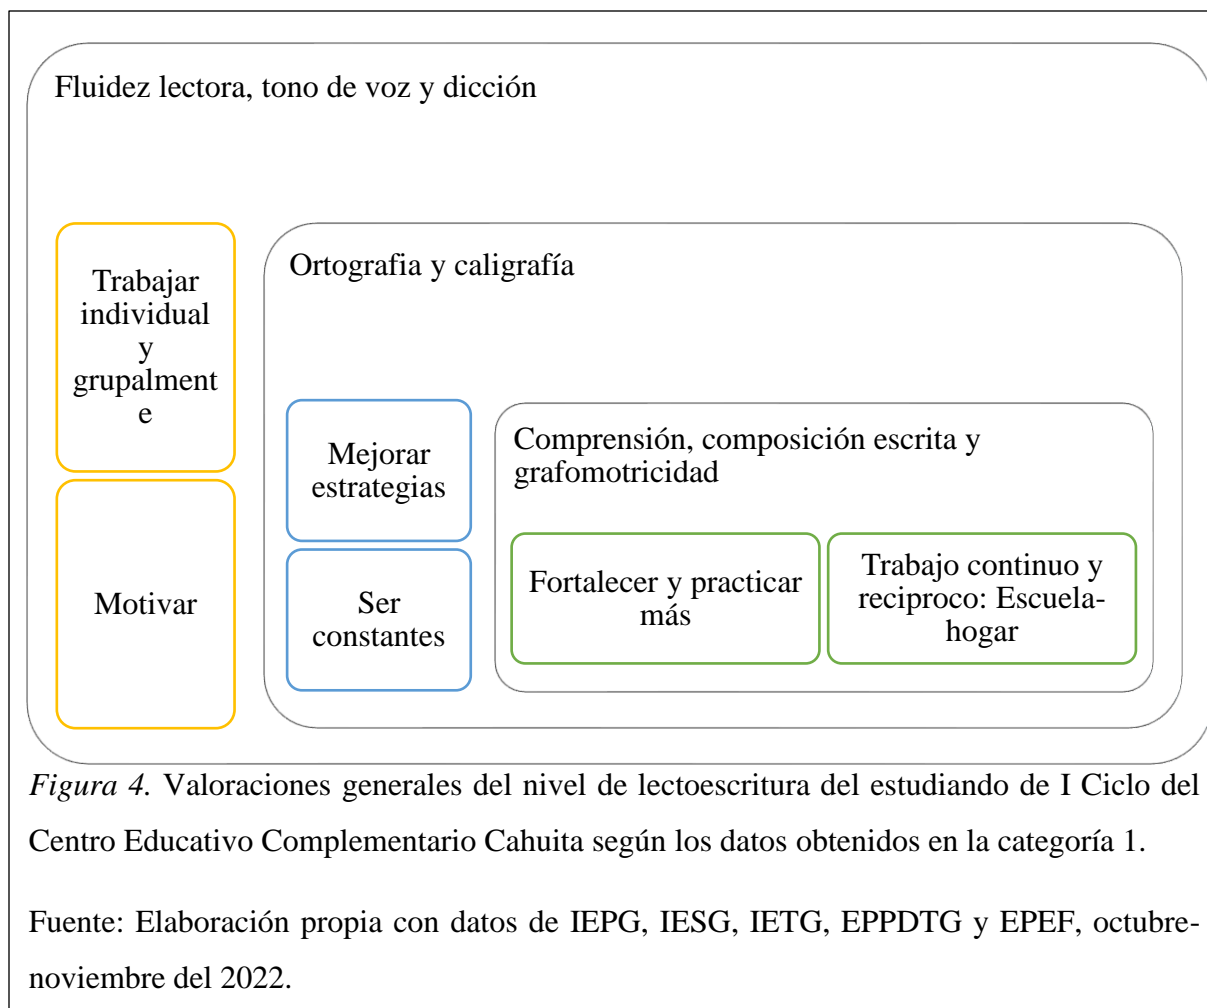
Fluidez lectora, tono de voz y dicción

Trabajar individual y grupalmente

Motivar

Ortografia y caligrafía

Mejorar estrategias

Ser constantes

Comprensión, composición escrita y grafomotricidad

Fortalecer y practicar más

Trabajo continuo y reciproco: Escuela-hogar

*Figura 4.* Valoraciones generales del nivel de lectoescritura del estudiando de I Ciclo del Centro Educativo Complementario Cahuita según los datos obtenidos en la categoría 1.

Fuente: Elaboración propia con datos de IEPG, IESG, IETG, EPPDTG y EPEF, octubre-noviembre del 2022.